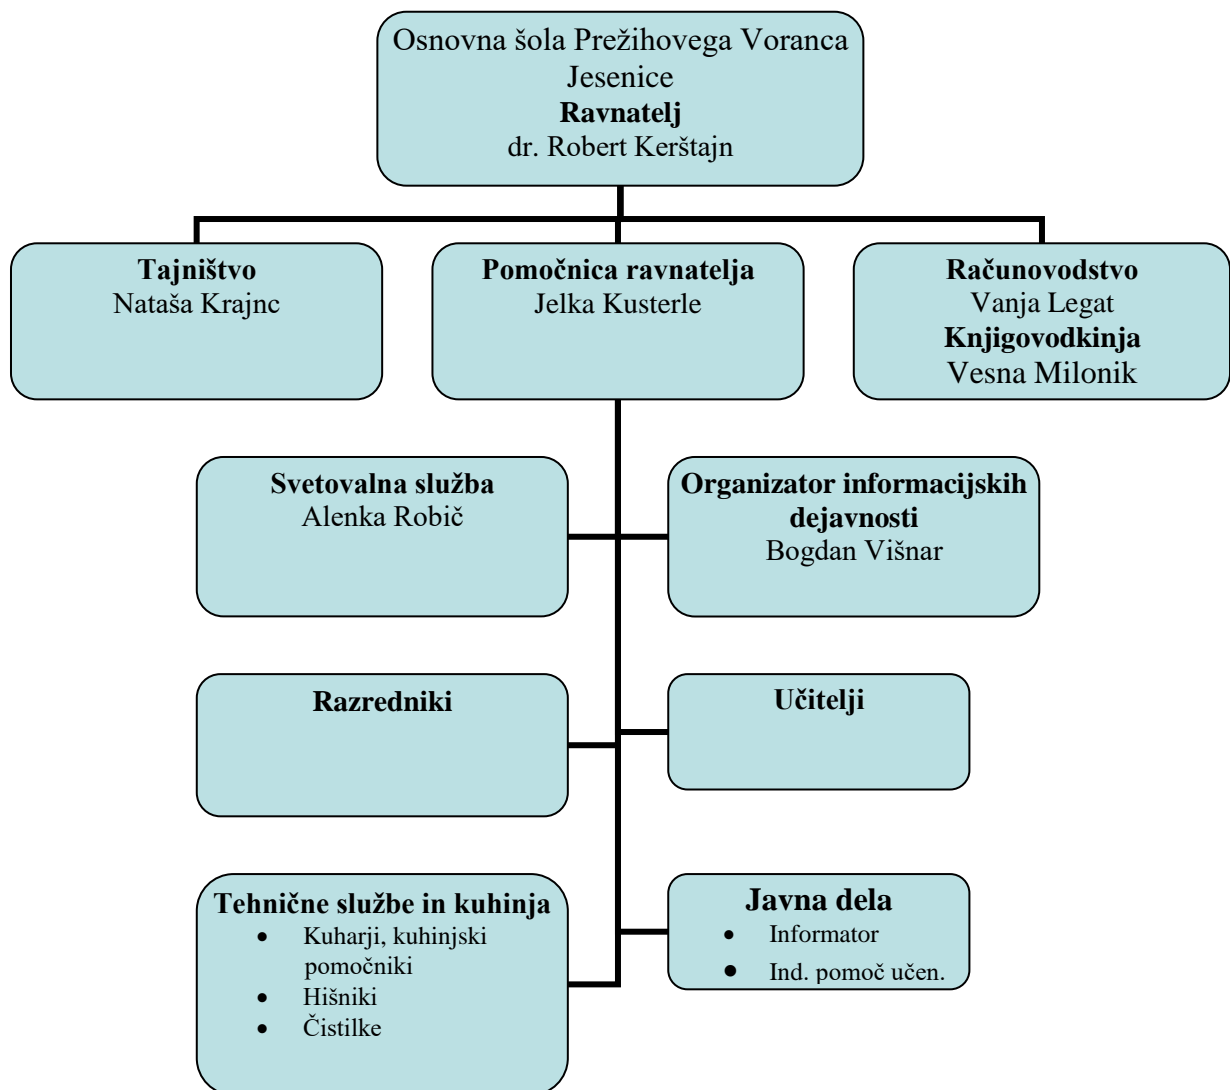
Osnovna šola Prežihovega Voranca Jesenice
**Ravnatelj**
dr. Robert Kerštajn

**Tajništvo**
Nataša Krajnc

**Pomočnica ravnatelja**
Jelka Kusterle

**Računovodstvo**
Vanja Legat
**Knjigovodkinja**
Vesna Milonik

**Svetovalna služba**
Alenka Robič

**Organizator informacijskih dejavnosti**
Bogdan Višnar

**Razredniki**

**Učitelji**

**Tehnične službe in kuhinja**
- Kuharji, kuhinjski pomočniki
- Hišniki
- Čistilke

**Javna dela**
- Informator
- Ind. pomoč učen.